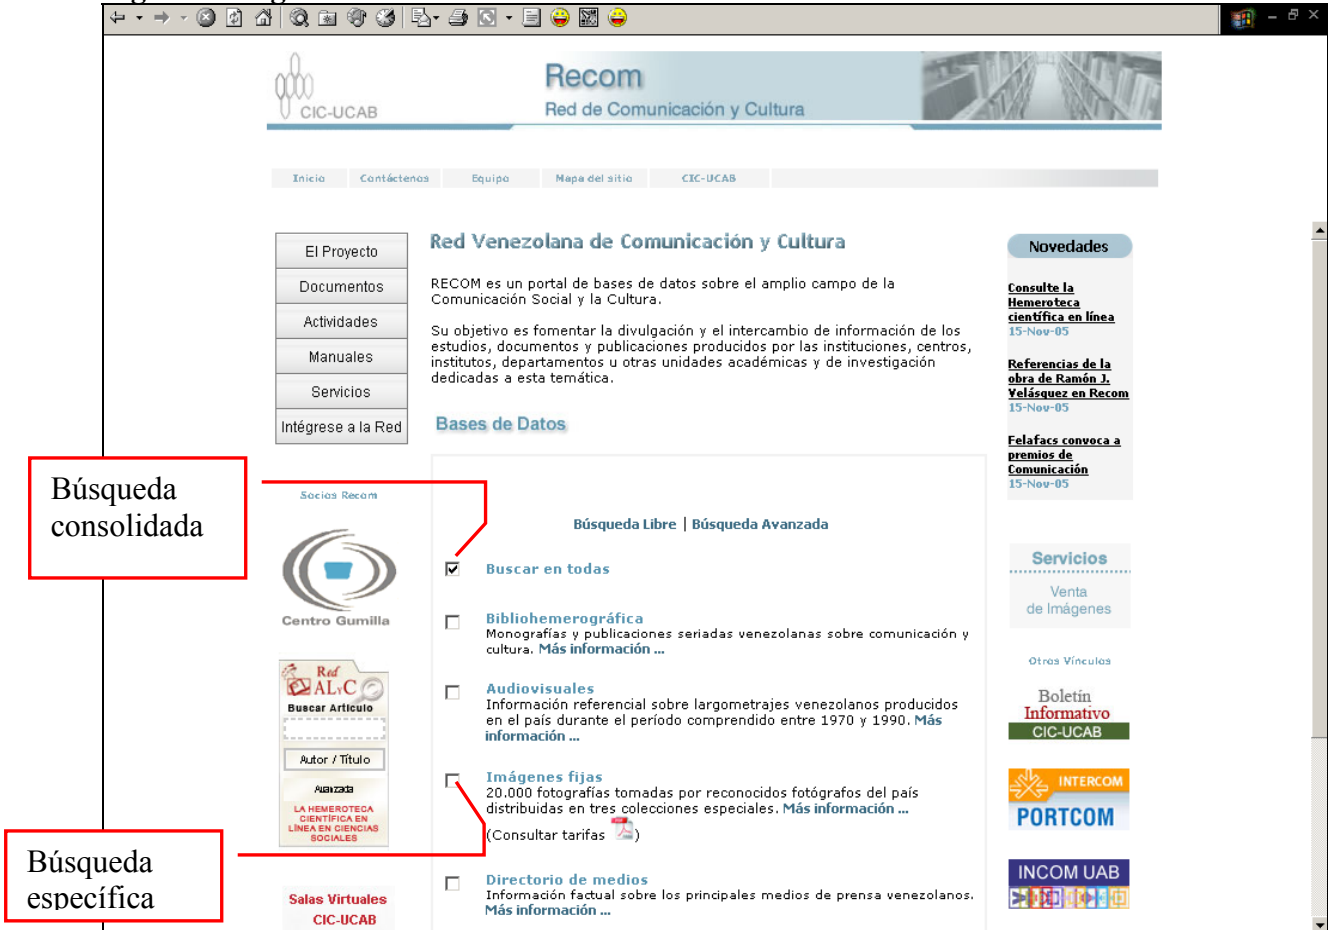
CIC-UCAB

Recom
Red de Comunicación y Cultura

Inicio | Contáctenos | Equipo | Mapa del sitio | CIC-UCAB

El Proyecto
Documentos
Actividades
Manuales
Servicios
Intégrese a la Red

Red Venezolana de Comunicación y Cultura

RECOM es un portal de bases de datos sobre el amplio campo de la Comunicación Social y la Cultura.

Su objetivo es fomentar la divulgación y el intercambio de información de los estudios, documentos y publicaciones producidos por las instituciones, centros, institutos, departamentos u otras unidades académicas y de investigación dedicadas a esta temática.

Bases de Datos

Búsqueda Libre | Búsqueda Avanzada

Buscar en todas

Bibliohemerográfica
Monografías y publicaciones seriadas venezolanas sobre comunicación y cultura. Más información ...

Audiovisuales
Información referencial sobre largometrajes venezolanos producidos en el país durante el período comprendido entre 1970 y 1990. Más información ...

Imágenes fijas
20.000 fotografías tomadas por reconocidos fotógrafos del país distribuidas en tres colecciones especiales. Más información ...
(Consultar tarifas )

Directorio de medios
Información factual sobre los principales medios de prensa venezolanos. Más información ...

Novedades

Consulte la Hemeroteca científica en línea
15-Nov-05

Referencias de la obra de Ramón J. Velásquez en Recom
15-Nov-05

Felafacs convoca a premios de Comunicación
15-Nov-05

Servicios
Venta de Imágenes

Otros Vínculos

Boletín Informativo CIC-UCAB

INTERCOM
PORTCOM

INCOM UAB

Búsqueda consolidada

Socios Recom

Centro Gumilla

Red ALyC
Buscar Artículo
Autor / Título
Avanzada
LA HEMEROTECA CIENTÍFICA EN LÍNEA EN CIENCIAS SOCIALES

Búsqueda específica

Salas Virtuales CIC-UCAB